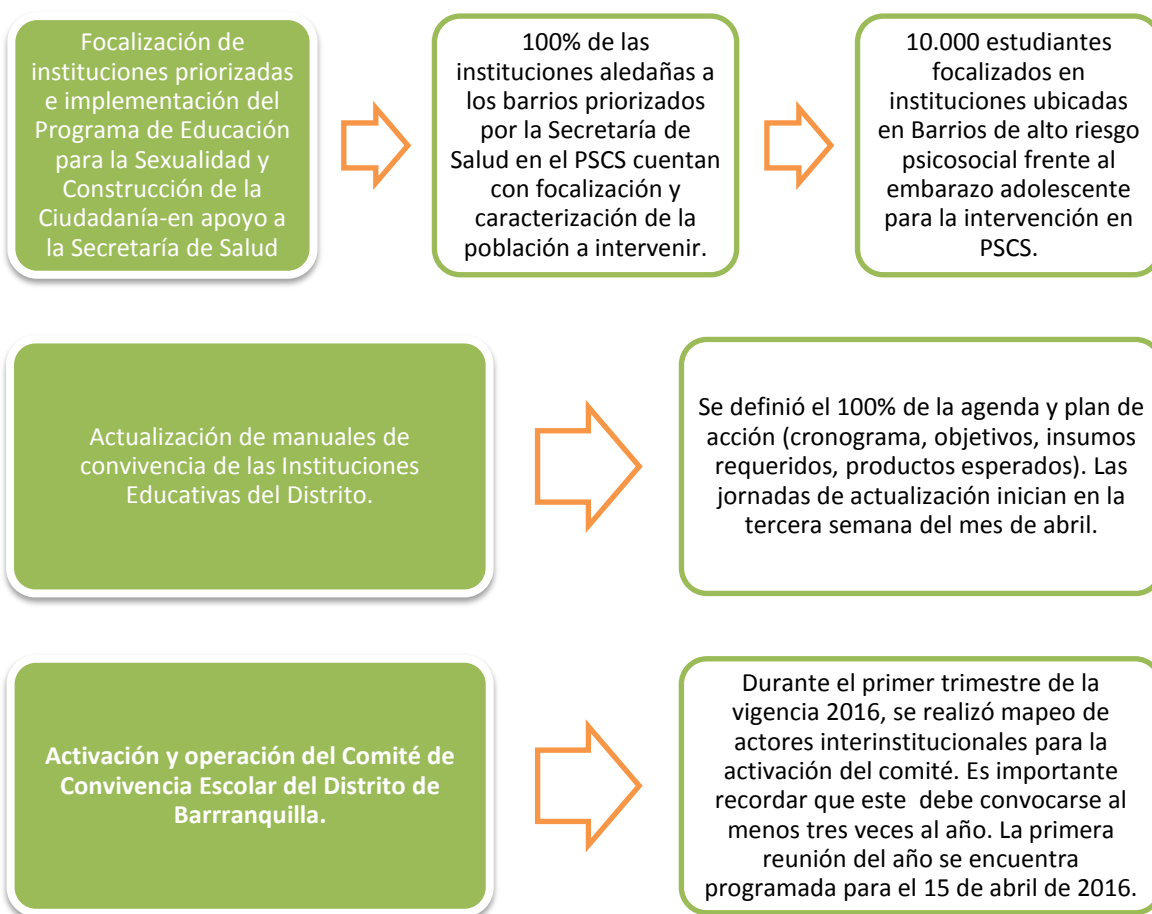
Focalización de instituciones priorizadas e implementación del Programa de Educación para la Sexualidad y Construcción de la Ciudadanía-en apoyo a la Secretaría de Salud

100% de las instituciones aledañas a los barrios priorizados por la Secretaría de Salud en el PSCS cuentan con focalización y caracterización de la población a intervenir.

10.000 estudiantes focalizados en instituciones ubicadas en Barrios de alto riesgo psicosocial frente al embarazo adolescente para la intervención en PSCS.

Actualización de manuales de convivencia de las Instituciones Educativas del Distrito.

Se definió el 100% de la agenda y plan de acción (cronograma, objetivos, insumos requeridos, productos esperados). Las jornadas de actualización inician en la tercera semana del mes de abril.

**Activación y operación del Comité de Convivencia Escolar del Distrito de Barrranquilla.**

Durante el primer trimestre de la vigencia 2016, se realizó mapeo de actores interinstitucionales para la activación del comité. Es importante recordar que este debe convocarse al menos tres veces al año. La primera reunión del año se encuentra programada para el 15 de abril de 2016.